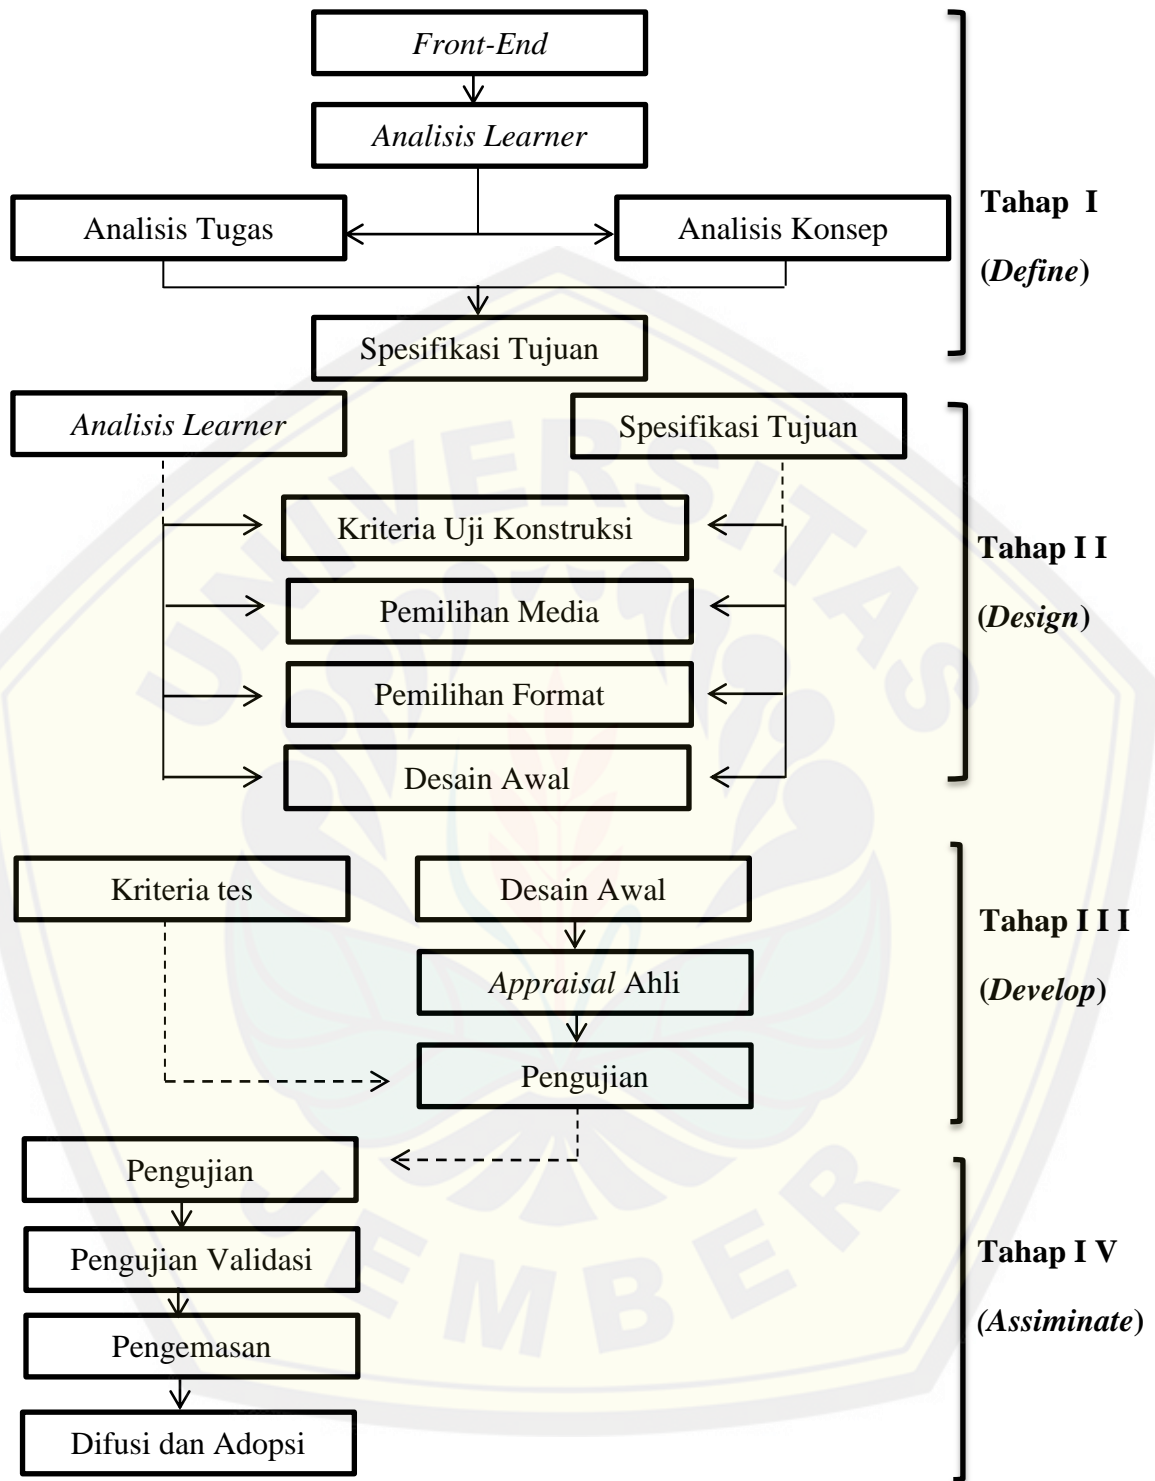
Front-End

Analisis Learner

Analisis Tugas

Analisis Konsep

Spesifikasi Tujuan

Tahap I (Define)

Analisis Learner

Spesifikasi Tujuan

Kriteria Uji Konstruksi

Pemilihan Media

Pemilihan Format

Desain Awal

Tahap I I (Design)

Kriteria tes

Desain Awal

Appraisal Ahli

Pengujian

Tahap I I I (Develop)

Pengujian

Pengujian Validasi

Pengemasan

Difusi dan Adopsi

Tahap I V (Assiminate)

UNIVERSITAS JEMBER